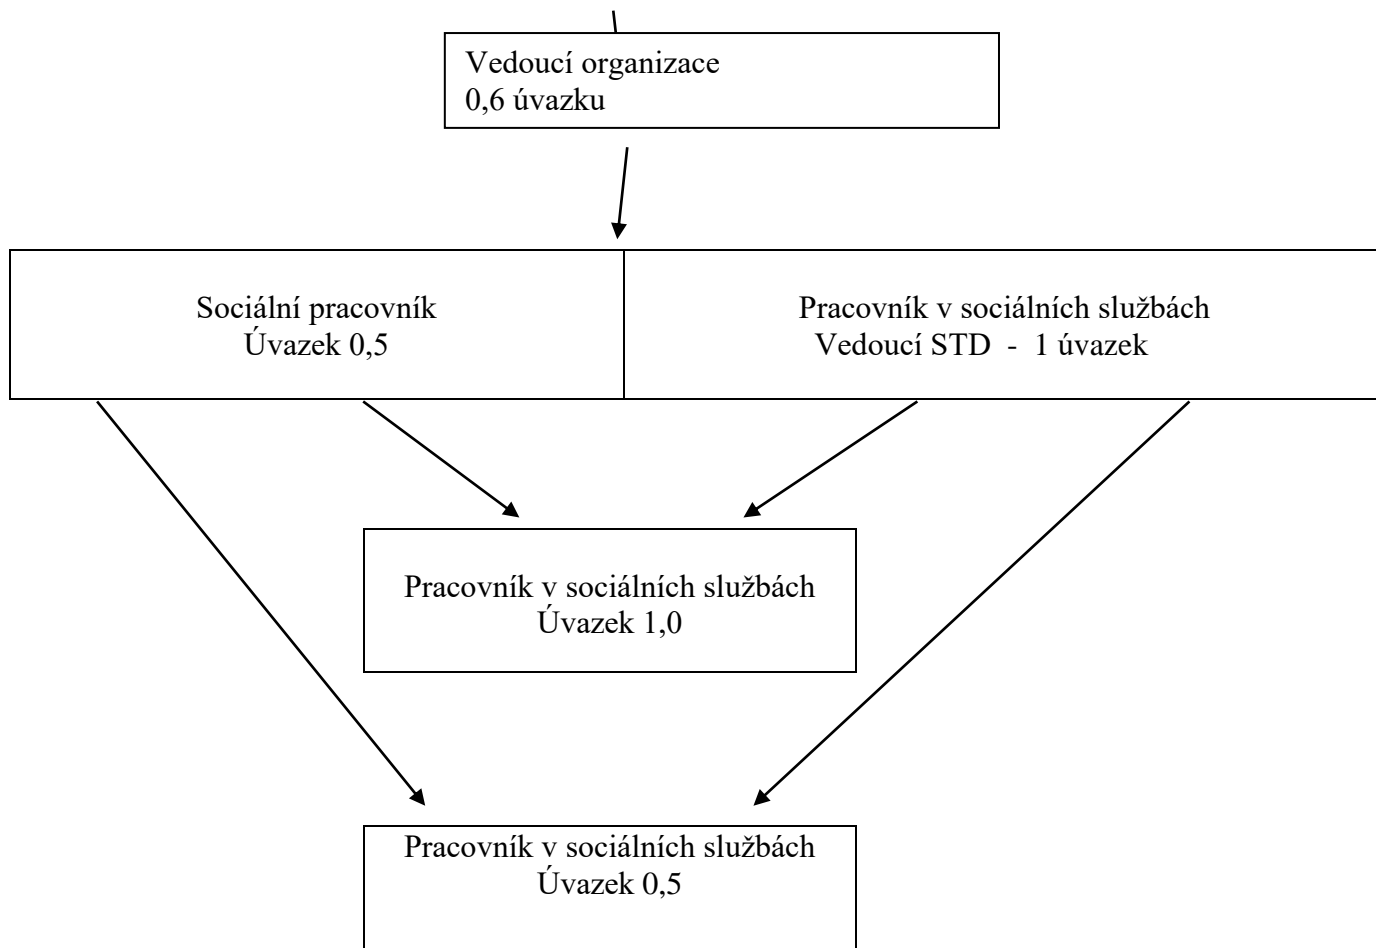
Vedoucí organizace
0,6 úvazku

Sociální pracovník
Úvazek 0,5

Pracovník v sociálních službách
Vedoucí STD - 1 úvazek

Pracovník v sociálních službách
Úvazek 1,0

Pracovník v sociálních službách
Úvazek 0,5